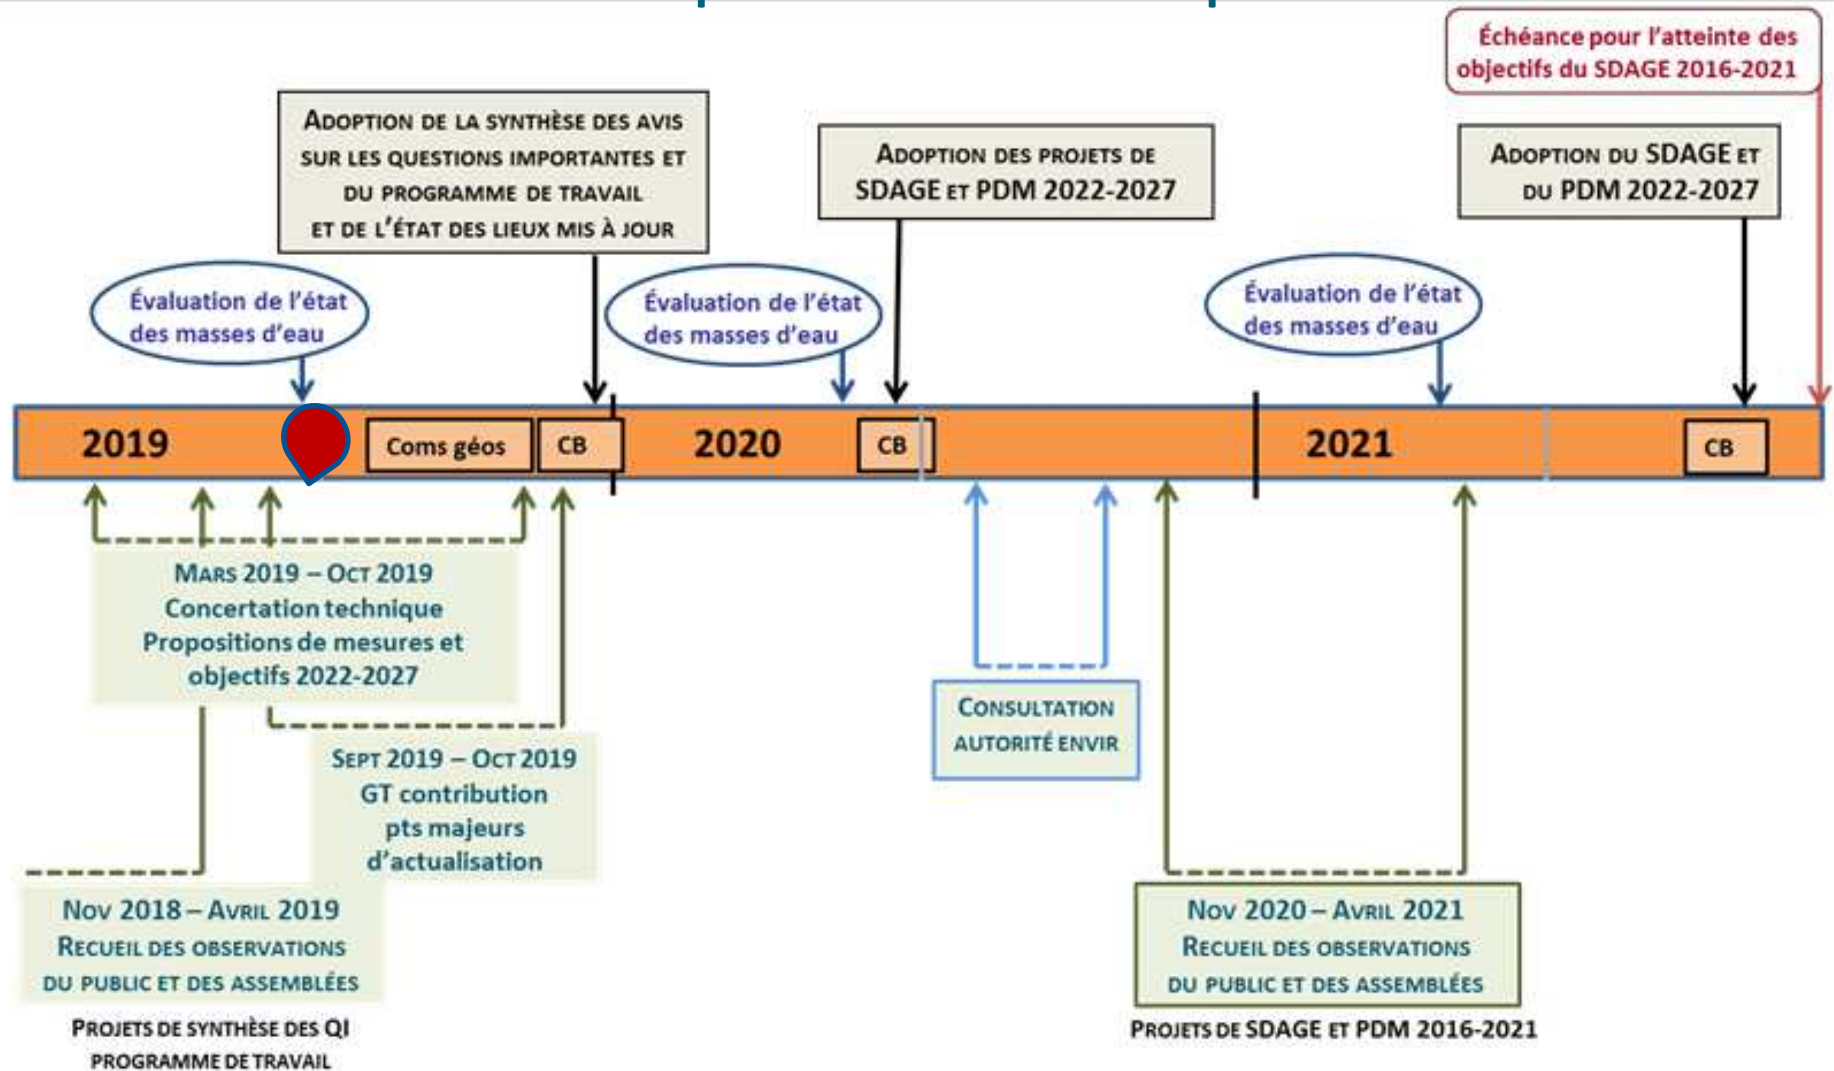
Échéance pour l'atteinte des objectifs du SDAGE 2016-2021

Adoption de la synthèse des avis sur les questions importantes et du programme de travail et de l'état des lieux mis à jour

Adoption des projets de SDAGE et PDM 2022-2027

Adoption du SDAGE et du PDM 2022-2027

Évaluation de l'état des masses d'eau

Évaluation de l'état des masses d'eau

Évaluation de l'état des masses d'eau

2019

Coms géos

CB

2020

CB

2021

CB

Mars 2019 – Oct 2019
Concertation technique
Propositions de mesures et objectifs 2022-2027

Consultation autorité envir

Sept 2019 – Oct 2019
GT contribution
pts majeurs
d'actualisation

Nov 2018 – Avril 2019
Recueil des observations du public et des assemblées

Projets de synthèse des QI
programme de travail

Nov 2020 – Avril 2021
Recueil des observations du public et des assemblées

Projets de SDAGE et PDM 2016-2021